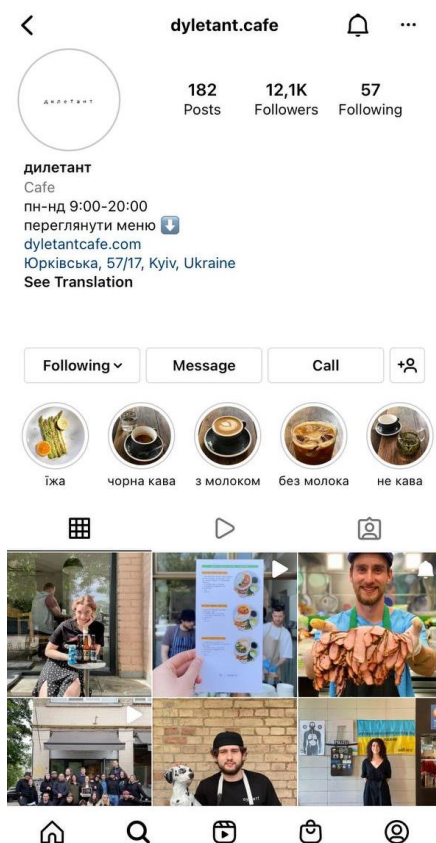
dyletant.cafe

дилетант

182
Posts

12,1K
Followers

57
Following

дилетант
Cafe
пн-нд 9:00-20:00
переглянути меню ⬇️
dyletantcafe.com
Юрківська, 57/17, Kyiv, Ukraine
See Translation

Following
Message
Call

їжа
чорна кава
з молоком
без молока
не кава